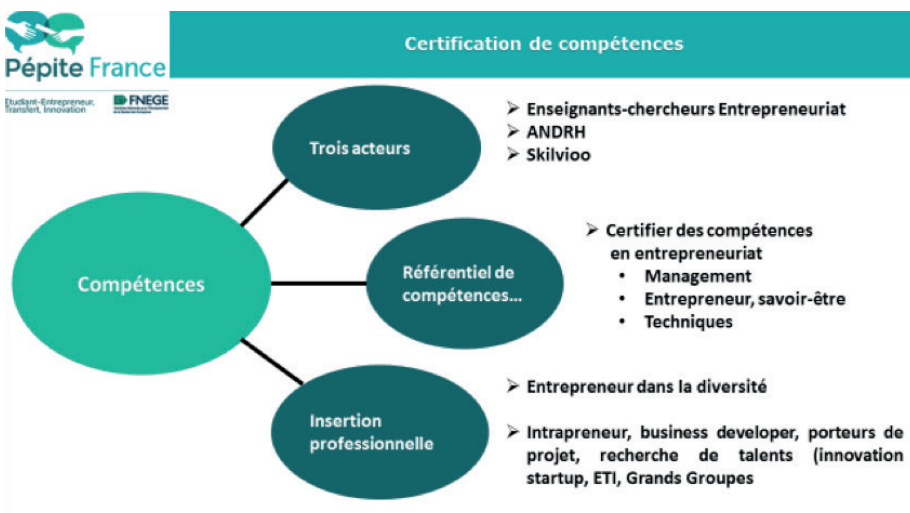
Pépite France

Etudiant-Entrepreneur, Transfert, Innovation

FNEGE

Certification de compétences

Compétences

Trois acteurs

➢ Enseignants-chercheurs Entrepreneuriat
➢ ANDRH
➢ Skilvioo

Référentiel de compétences…

➢ Certifier des compétences en entrepreneuriat
• Management
• Entrepreneur, savoir-être
• Techniques

Insertion professionnelle

➢ Entrepreneur dans la diversité

➢ Intrapreneur, business developer, porteurs de projet, recherche de talents (innovation startup, ETI, Grands Groupes